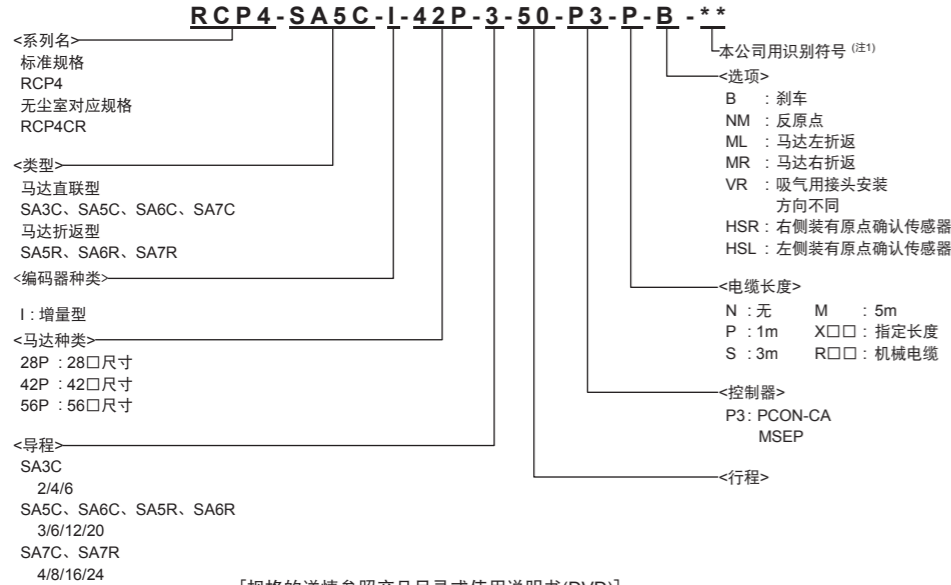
RCP4-SA5C-I-42P-3-50-P3-P-B-**

<系列名>
标准规格
RCP4
无尘室对应规格
RCP4CR

<类型>
马达直联型
SA3C、SA5C、SA6C、SA7C
马达折返型
SA5R、SA6R、SA7R

<编码器种类>
I : 增量型

<马达种类>
28P : 28□尺寸
42P : 42□尺寸
56P : 56□尺寸

<导程>
SA3C
2/4/6
SA5C、SA6C、SA5R、SA6R
3/6/12/20
SA7C、SA7R
4/8/16/24

本公司用识别符号 (注1)

<选项>
B : 刹车
NM : 反原点
ML : 马达左折返
MR : 马达右折返
VR : 吸气用接头安装方向不同
HSR : 右侧装有原点确认传感器
HSL : 左侧装有原点确认传感器

<电缆长度>
N : 无 M : 5m
P : 1m X□□ : 指定长度
S : 3m R□□ : 机械电缆

<控制器>
P3: PCON-CA
MSEP

<行程>

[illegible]